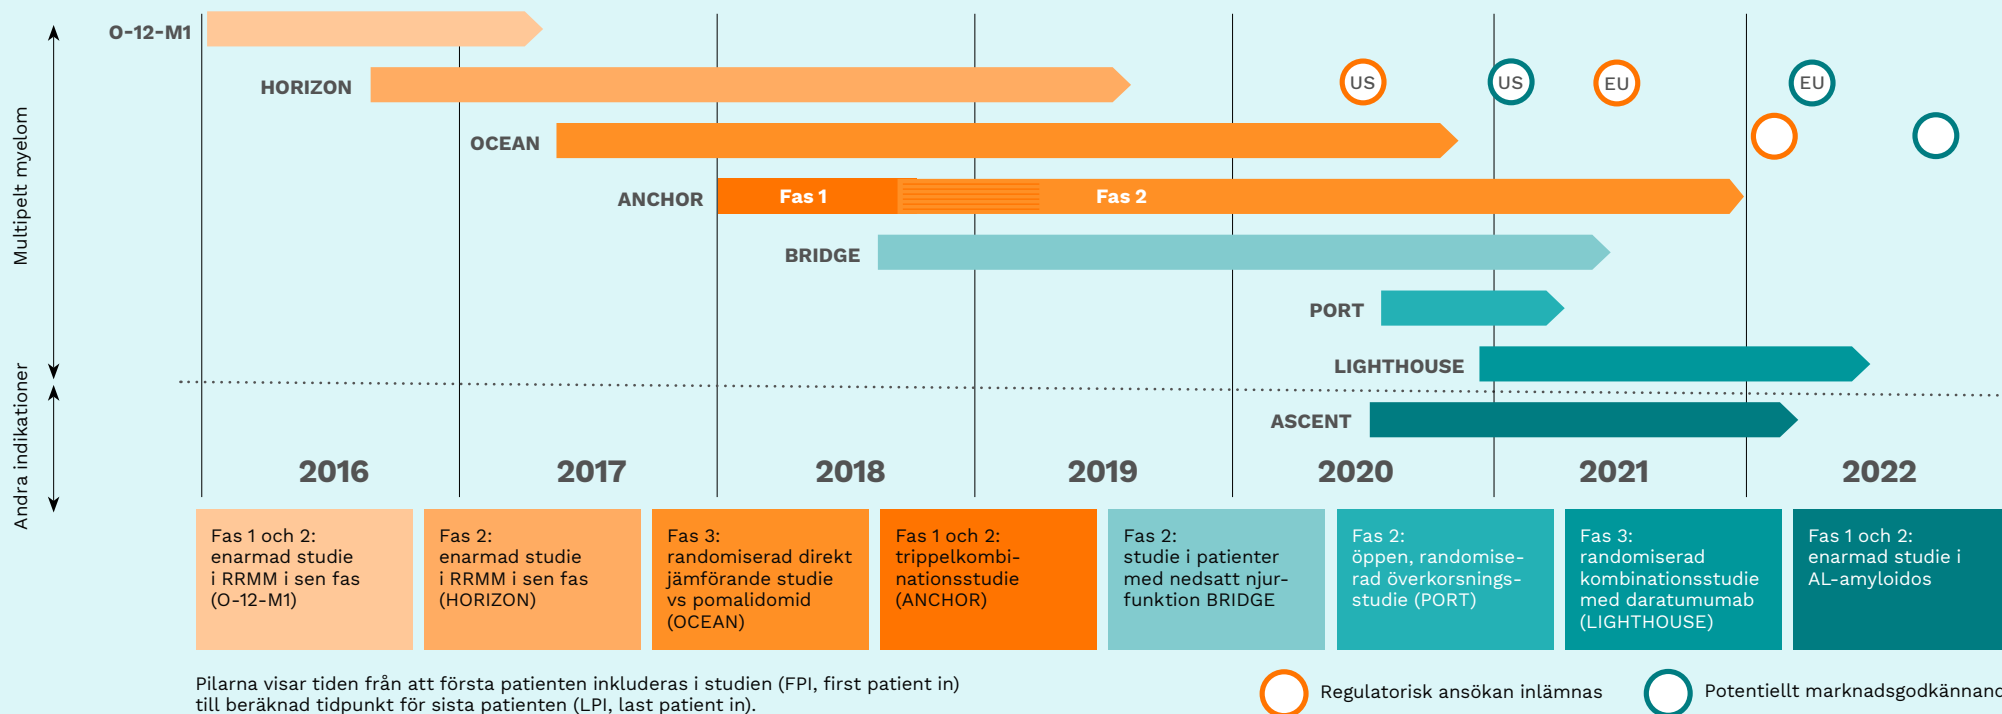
Multipelt myelom

Andra indikationer

O-12-M1

HORIZON

OCEAN

ANCHOR

Fas 1

Fas 2

BRIDGE

PORT

LIGHTHOUSE

ASCENT

US

US

EU

EU

2016

2017

2018

2019

2020

2021

2022

Fas 1 och 2: enarmad studie i RRMM i sen fas (O-12-M1)

Fas 2: enarmad studie i RRMM i sen fas (HORIZON)

Fas 3: randomiserad direkt jämförande studie vs pomalidomid (OCEAN)

Fas 1 och 2: trippelkombinationsstudie (ANCHOR)

Fas 2: studie i patienter med nedsatt njurfunktion BRIDGE

Fas 2: öppen, randomiserad överkorsningsstudie (PORT)

Fas 3: randomiserad kombinationsstudie med daratumumab (LIGHTHOUSE)

Fas 1 och 2: enarmad studie i AL-amyloidos

Pilarna visar tiden från att första patienten inkluderas i studien (FPI, first patient in) till beräknad tidpunkt för sista patienten (LPI, last patient in).

Regulatorisk ansökan inlämnas

Potentiellt marknadsgodkännand